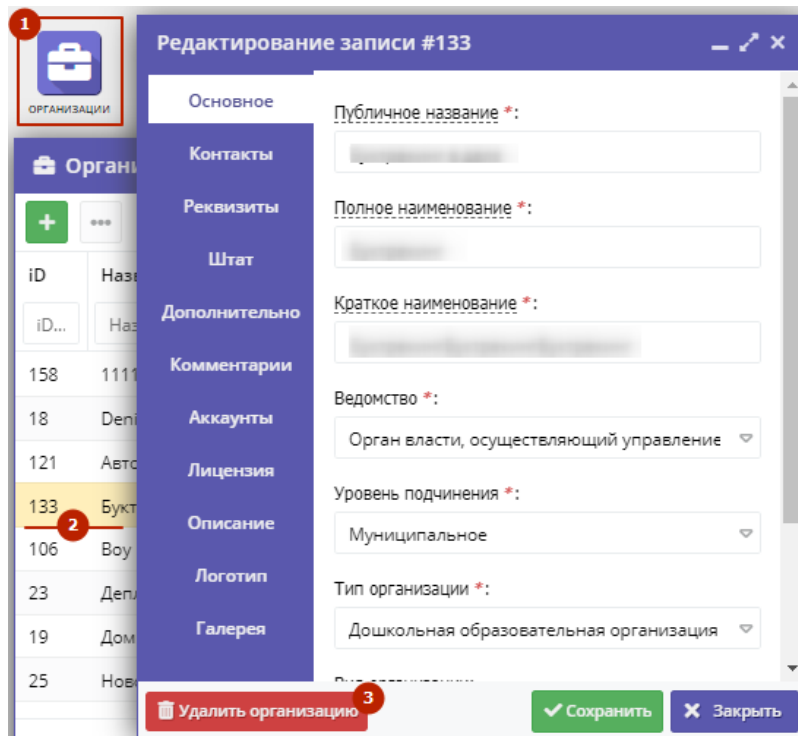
1

ОРГАНИЗАЦИИ

Органи

+

iD

Назв

iD...

Наз

158 1111

18 Deni

121 Авто

133 Букт

2

106 Воу

23 Депл

19 Дом

25 Нов

Редактирование записи #133

Основное

Контакты

Реквизиты

Штат

Дополнительно

Комментарии

Аккаунты

Лицензия

Описание

Логотип

Галерея

Публичное название *:

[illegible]

Полное наименование *:

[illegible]

Краткое наименование *:

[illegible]

Ведомство *:

Орган власти, осуществляющий управление

Уровень подчинения *:

Муниципальное

Тип организации *:

Дошкольная образовательная организация

Удалить организацию

3

Сохранить

Закрыть